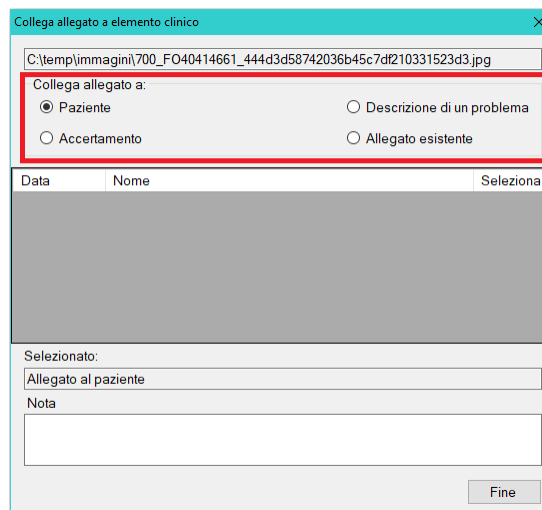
Collega allegato a elemento clinico

C:\temp\immagini\700_FO40414661_444d3d58742036b45c7df210331523d3.jpg

Collega allegato a:

Paziente

Descrizione di un problema

Accertamento

Allegato esistente

| Data | Nome | Seleziona |
|---|---|---|

Selezionato:

Allegato al paziente

Nota

Fine